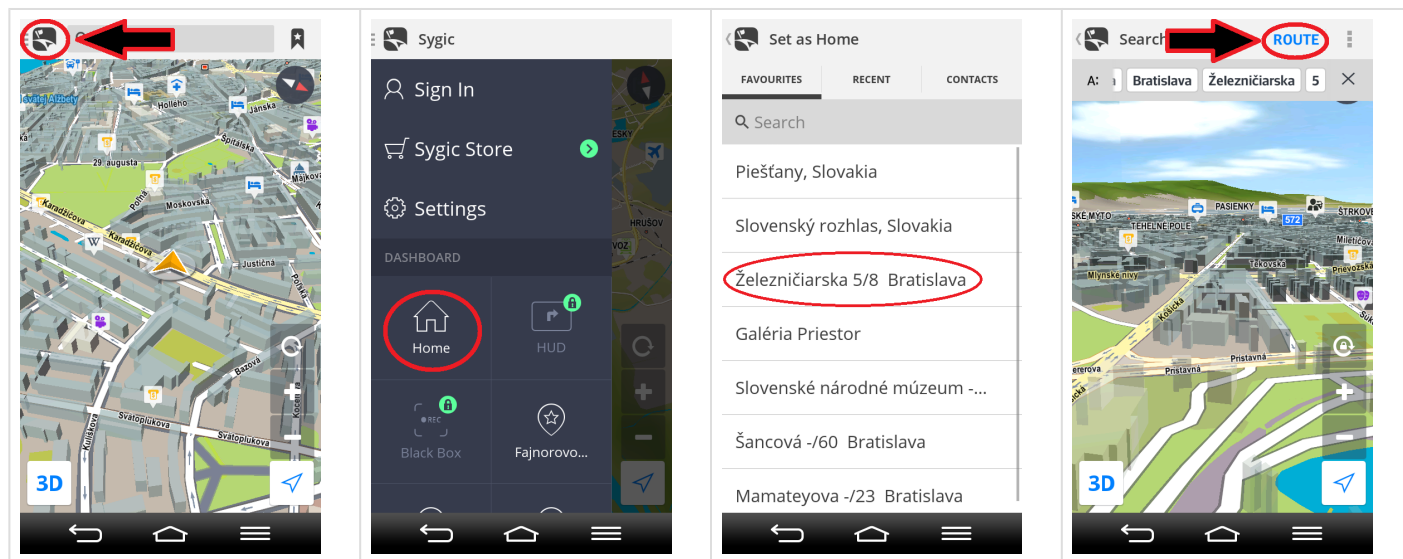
Svätej Alžbety
Holleho
Jánska
29 augusta
Čajakova
Májkova
Karadžičova
Moskovská
Karadžičova
Justična
Bazová
Svätoplukova
Svätoplukova
3D

Sygic
Sign In
Sygic Store
Settings
DASHBOARD
Home
HUD
Black Box
Fajnorovo...

Set as Home
FAVOURITES
RECENT
CONTACTS
Search
Piešťany, Slovakia
Slovenský rozhlas, Slovakia
Železničiarska 5/8 Bratislava
Galéria Priestor
Slovenské národné múzeum -...
Šancová -/60 Bratislava
Mamateyova -/23 Bratislava

Search
ROUTE
A: Bratislava Železničiarska 5
PASIENKY
ŠTRKOVEC
572
Mlynské nivy
Tekovská
Košická
Prístavná
Prístavná
3D